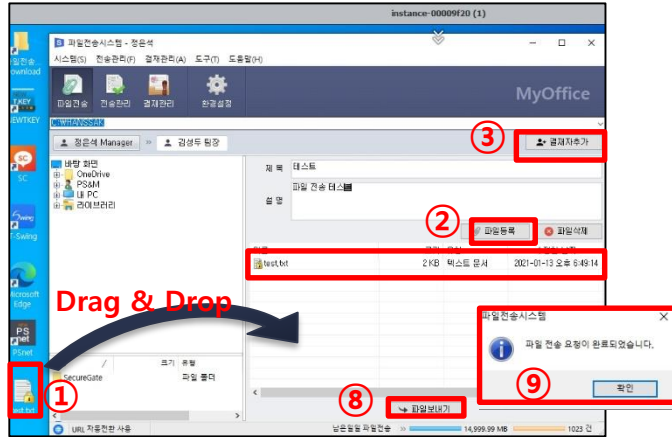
instance-00009f20 (1)

파일전송시스템 - 정은석

시스템(S) 전송관리(F) 결재관리(A) 도구(T) 도움말(H)

파일전송 전송관리 결재관리 환경설정

MyOffice

C:\WHANSSAK

정은석 Manager » 김성두 팀장

③

결재자추가

바탕 화면
OneDrive
PS&M
내 PC
라이브러리

제 목 테스트

설 명 파일 전송 테스트

②

파일등록

파일삭제

test.txt 2 KB 텍스트 문서 2021-01-13 오후 6:49:14

Drag & Drop

크기 유형
SecureGate 파일 폴더

①

test.txt

⑧

파일보내기

URL 자동전환 사용

남은용량 파일전송 14,999.99 MB 1023 건

파일전송시스템

파일 전송 요청이 완료되었습니다.

⑨

확인

파일전송
ownload

KEY
EWTKEY

SC

-Swing

Microsoft
Edge

PS
net
PSnet

test.txt